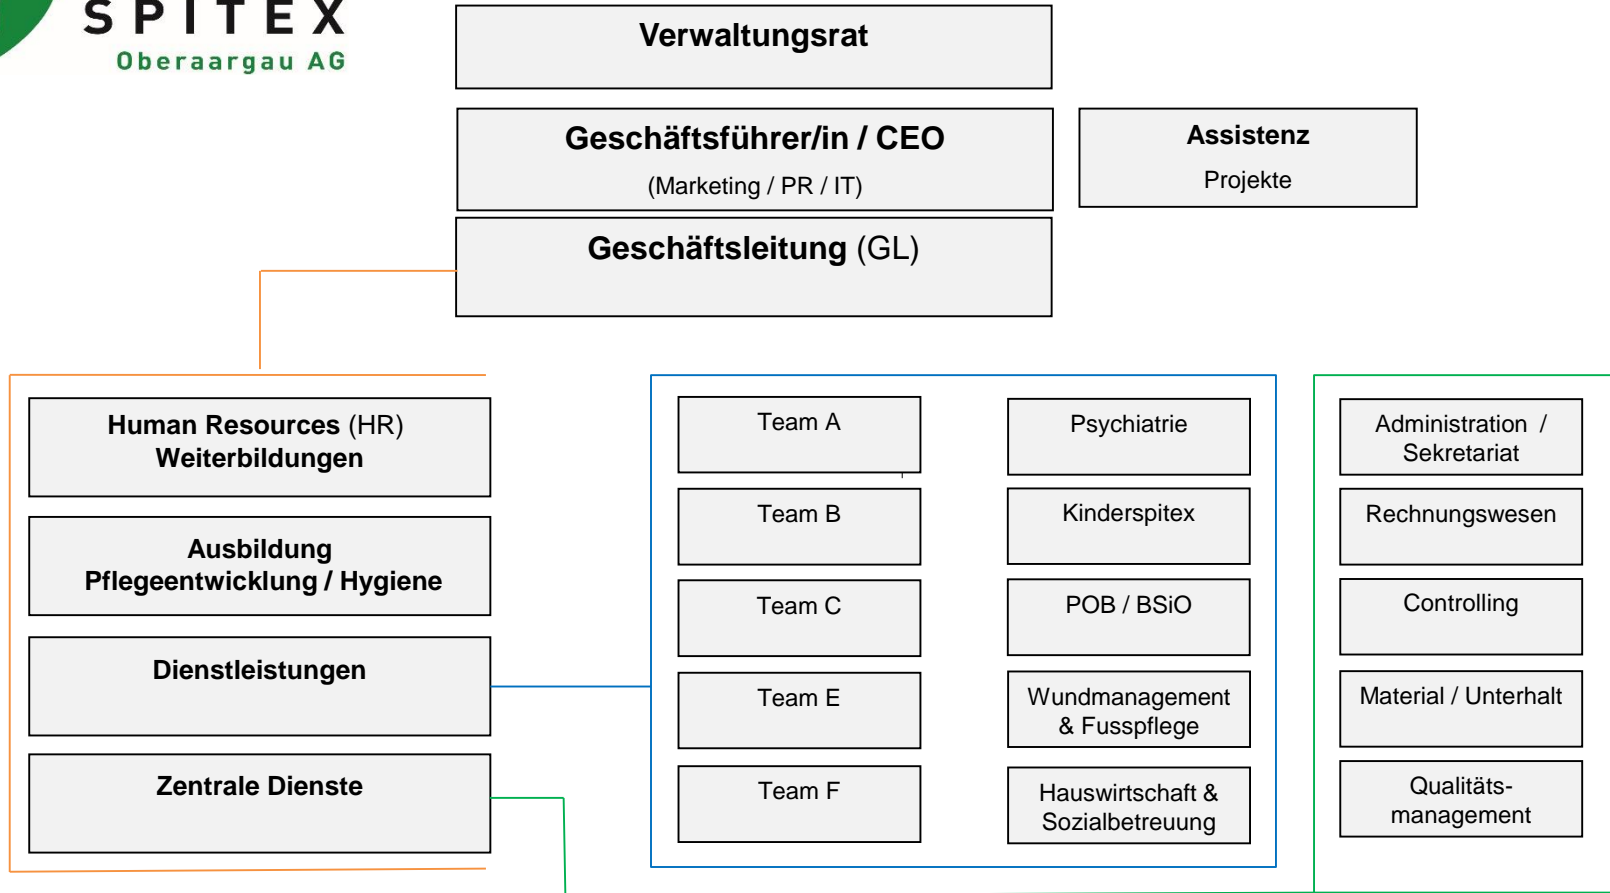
SPITEX
Oberaargau AG

Verwaltungsrat

Geschäftsführer/in / CEO
(Marketing / PR / IT)

Assistenz
Projekte

Geschäftsleitung (GL)

Human Resources (HR)
Weiterbildungen

Ausbildung
Pflegeentwicklung / Hygiene

Dienstleistungen

Zentrale Dienste

Team A

Team B

Team C

Team E

Team F

Psychiatrie

Kinderspitex

POB / BSiO

Wundmanagement & Fusspflege

Hauswirtschaft & Sozialbetreuung

Administration / Sekretariat

Rechnungswesen

Controlling

Material / Unterhalt

Qualitäts-management